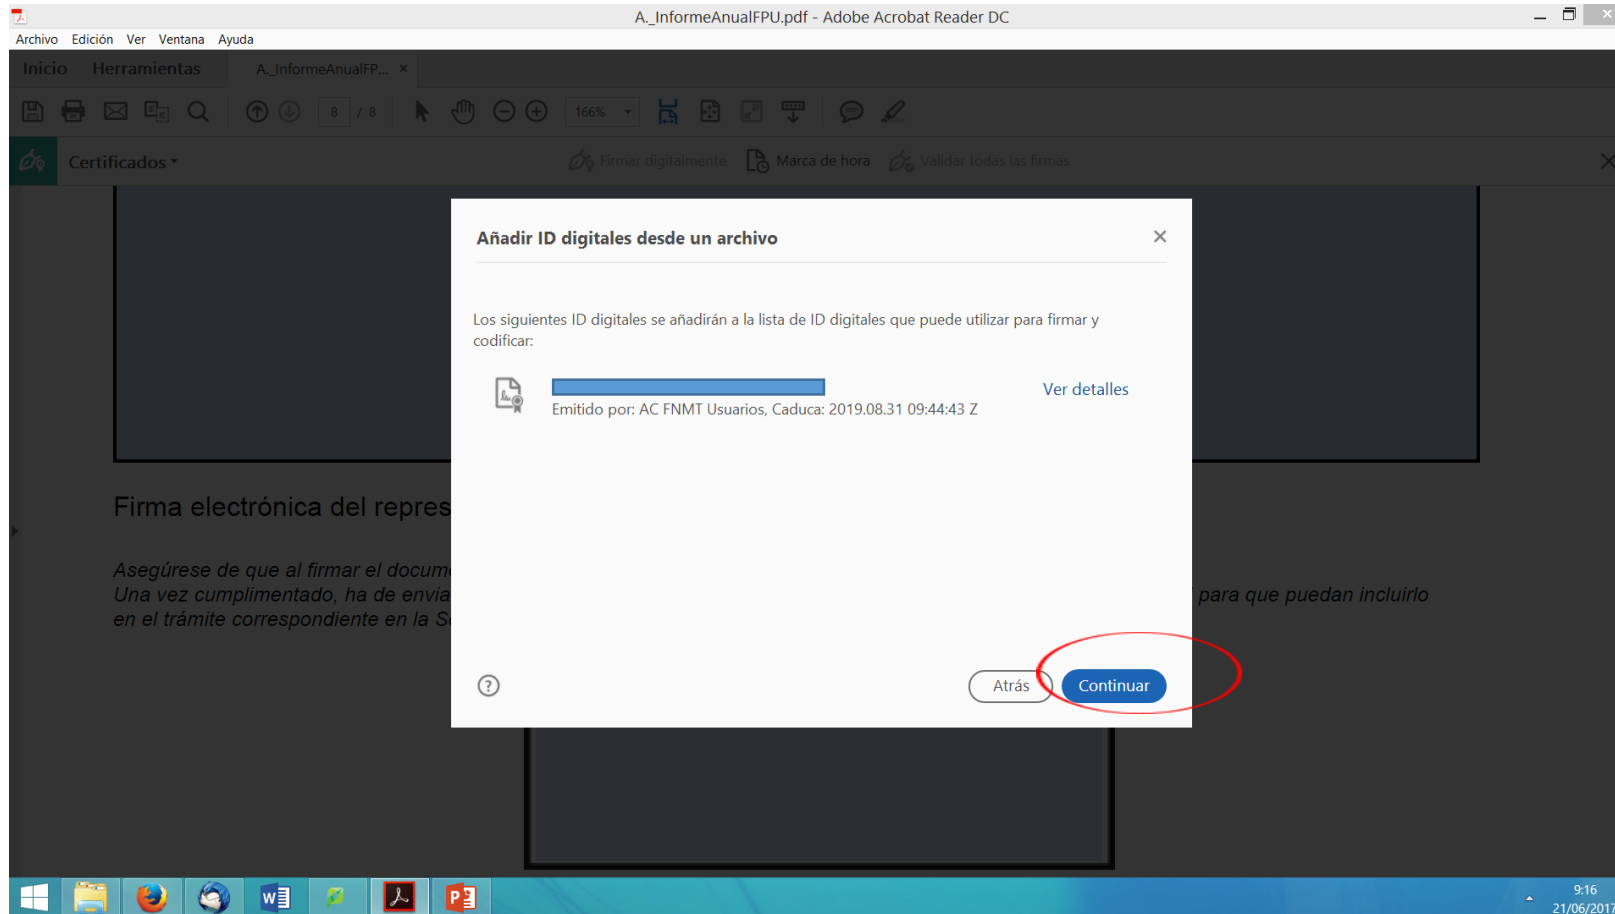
A._InformeAnualFPU.pdf - Adobe Acrobat Reader DC

Archivo Edición Ver Ventana Ayuda

Inicio Herramientas A._InformeAnualFP... ×

8 / 8 166%

Certificados Firmar digitalmente Marca de hora Validar todas las firmas

Firma electrónica del repres

Asegúrese de que al firmar el docum
Una vez cumplimentado, ha de envia para que puedan incluirlo
en el trámite correspondiente en la S

Añadir ID digitales desde un archivo ×

Los siguientes ID digitales se añadirán a la lista de ID digitales que puede utilizar para firmar y codificar:

Emitido por: AC FNMT Usuarios, Caduca: 2019.08.31 09:44:43 Z

Ver detalles

?

Atrás Continuar

9:16
21/06/2017